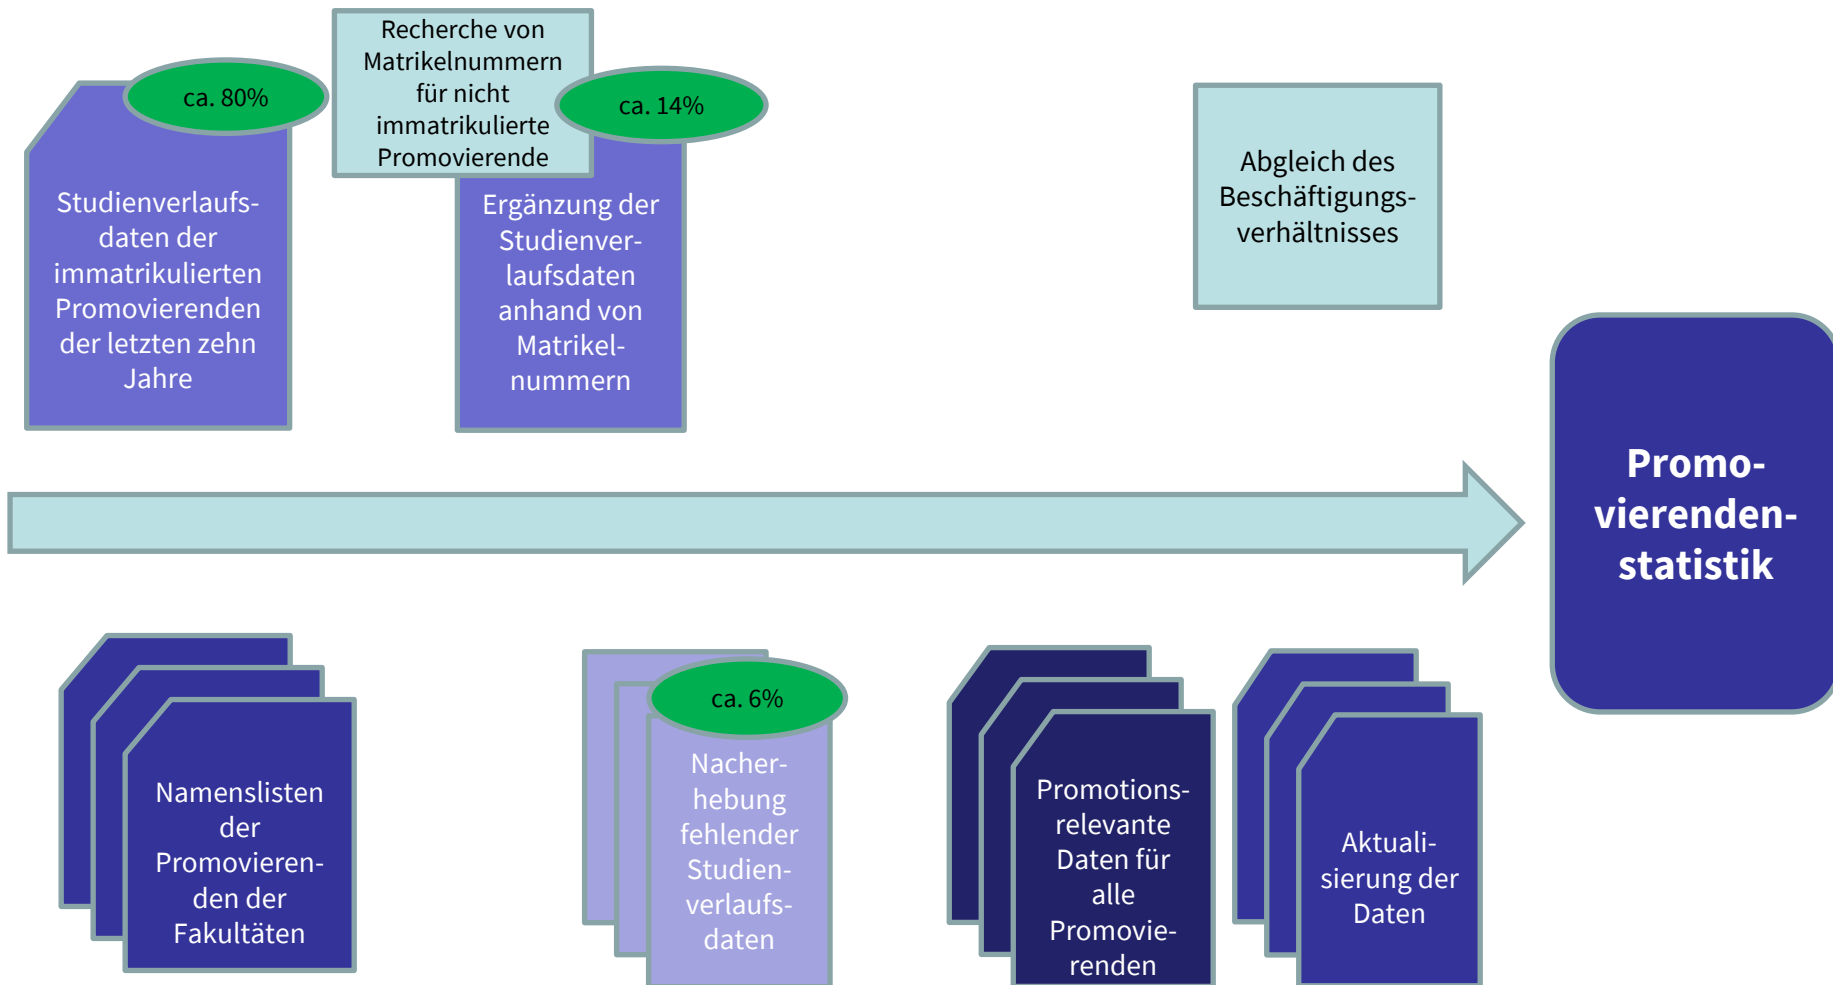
ca. 80%

Studienverlaufsdaten der immatrikulierten Promovierenden der letzten zehn Jahre

Recherche von Matrikelnummern für nicht immatrikulierte Promovierende

ca. 14%

Ergänzung der Studienverlaufsdaten anhand von Matrikelnummern

Abgleich des Beschäftigungsverhältnisses

Promovierendenstatistik

Namenslisten der Promovierenden der Fakultäten

ca. 6%

Nacherhebung fehlender Studienverlaufsdaten

Promotionsrelevante Daten für alle Promovierenden

Aktualisierung der Daten